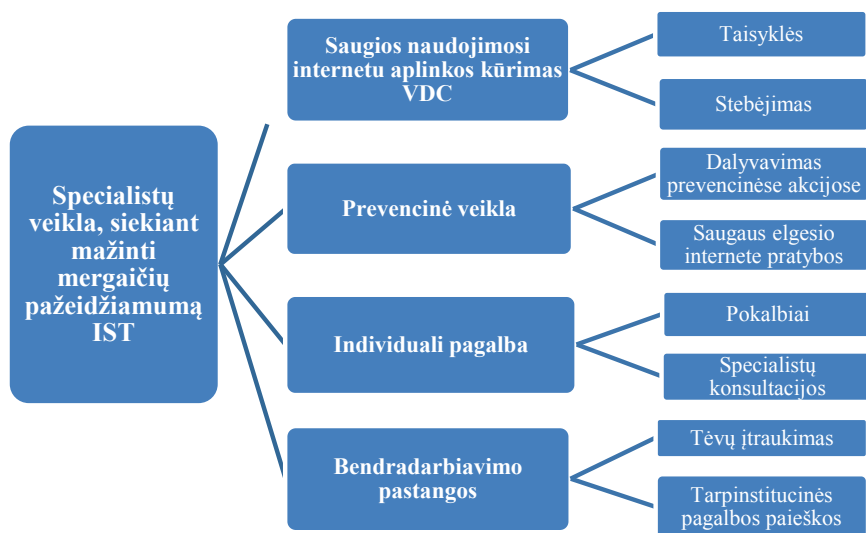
Specialistų veikla, siekiant mažinti mergaičių pažeidžiamumą IST

Saugios naudojimosi internetu aplinkos kūrimas VDC

Taisyklės

Stebėjimas

Prevencinė veikla

Dalyvavimas prevencinėse akcijose

Saugaus elgesio internete pratybos

Individuali pagalba

Pokalbiai

Specialistų konsultacijos

Bendradarbiavimo pastangos

Tėvų įtraukimas

Tarpinstitucinės pagalbos paieškos